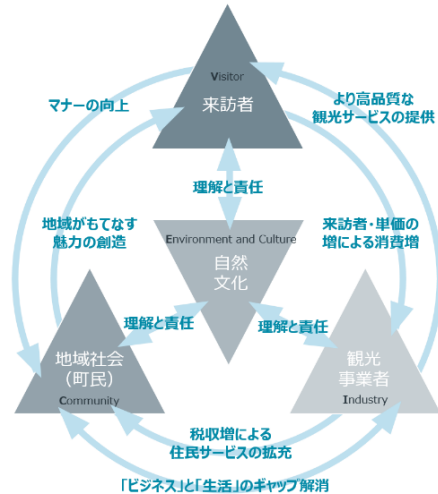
Visitor
来訪者

マナーの向上

より高品質な
観光サービスの提供

理解と責任

地域がもてなす
魅力の創造

来訪者・単価の
増による消費増

Environment and Culture
自然
文化

理解と責任

理解と責任

地域社会
(町民)
Community

観光
事業者
Industry

税収増による
住民サービスの拡充

「ビジネス」と「生活」のギャップ解消